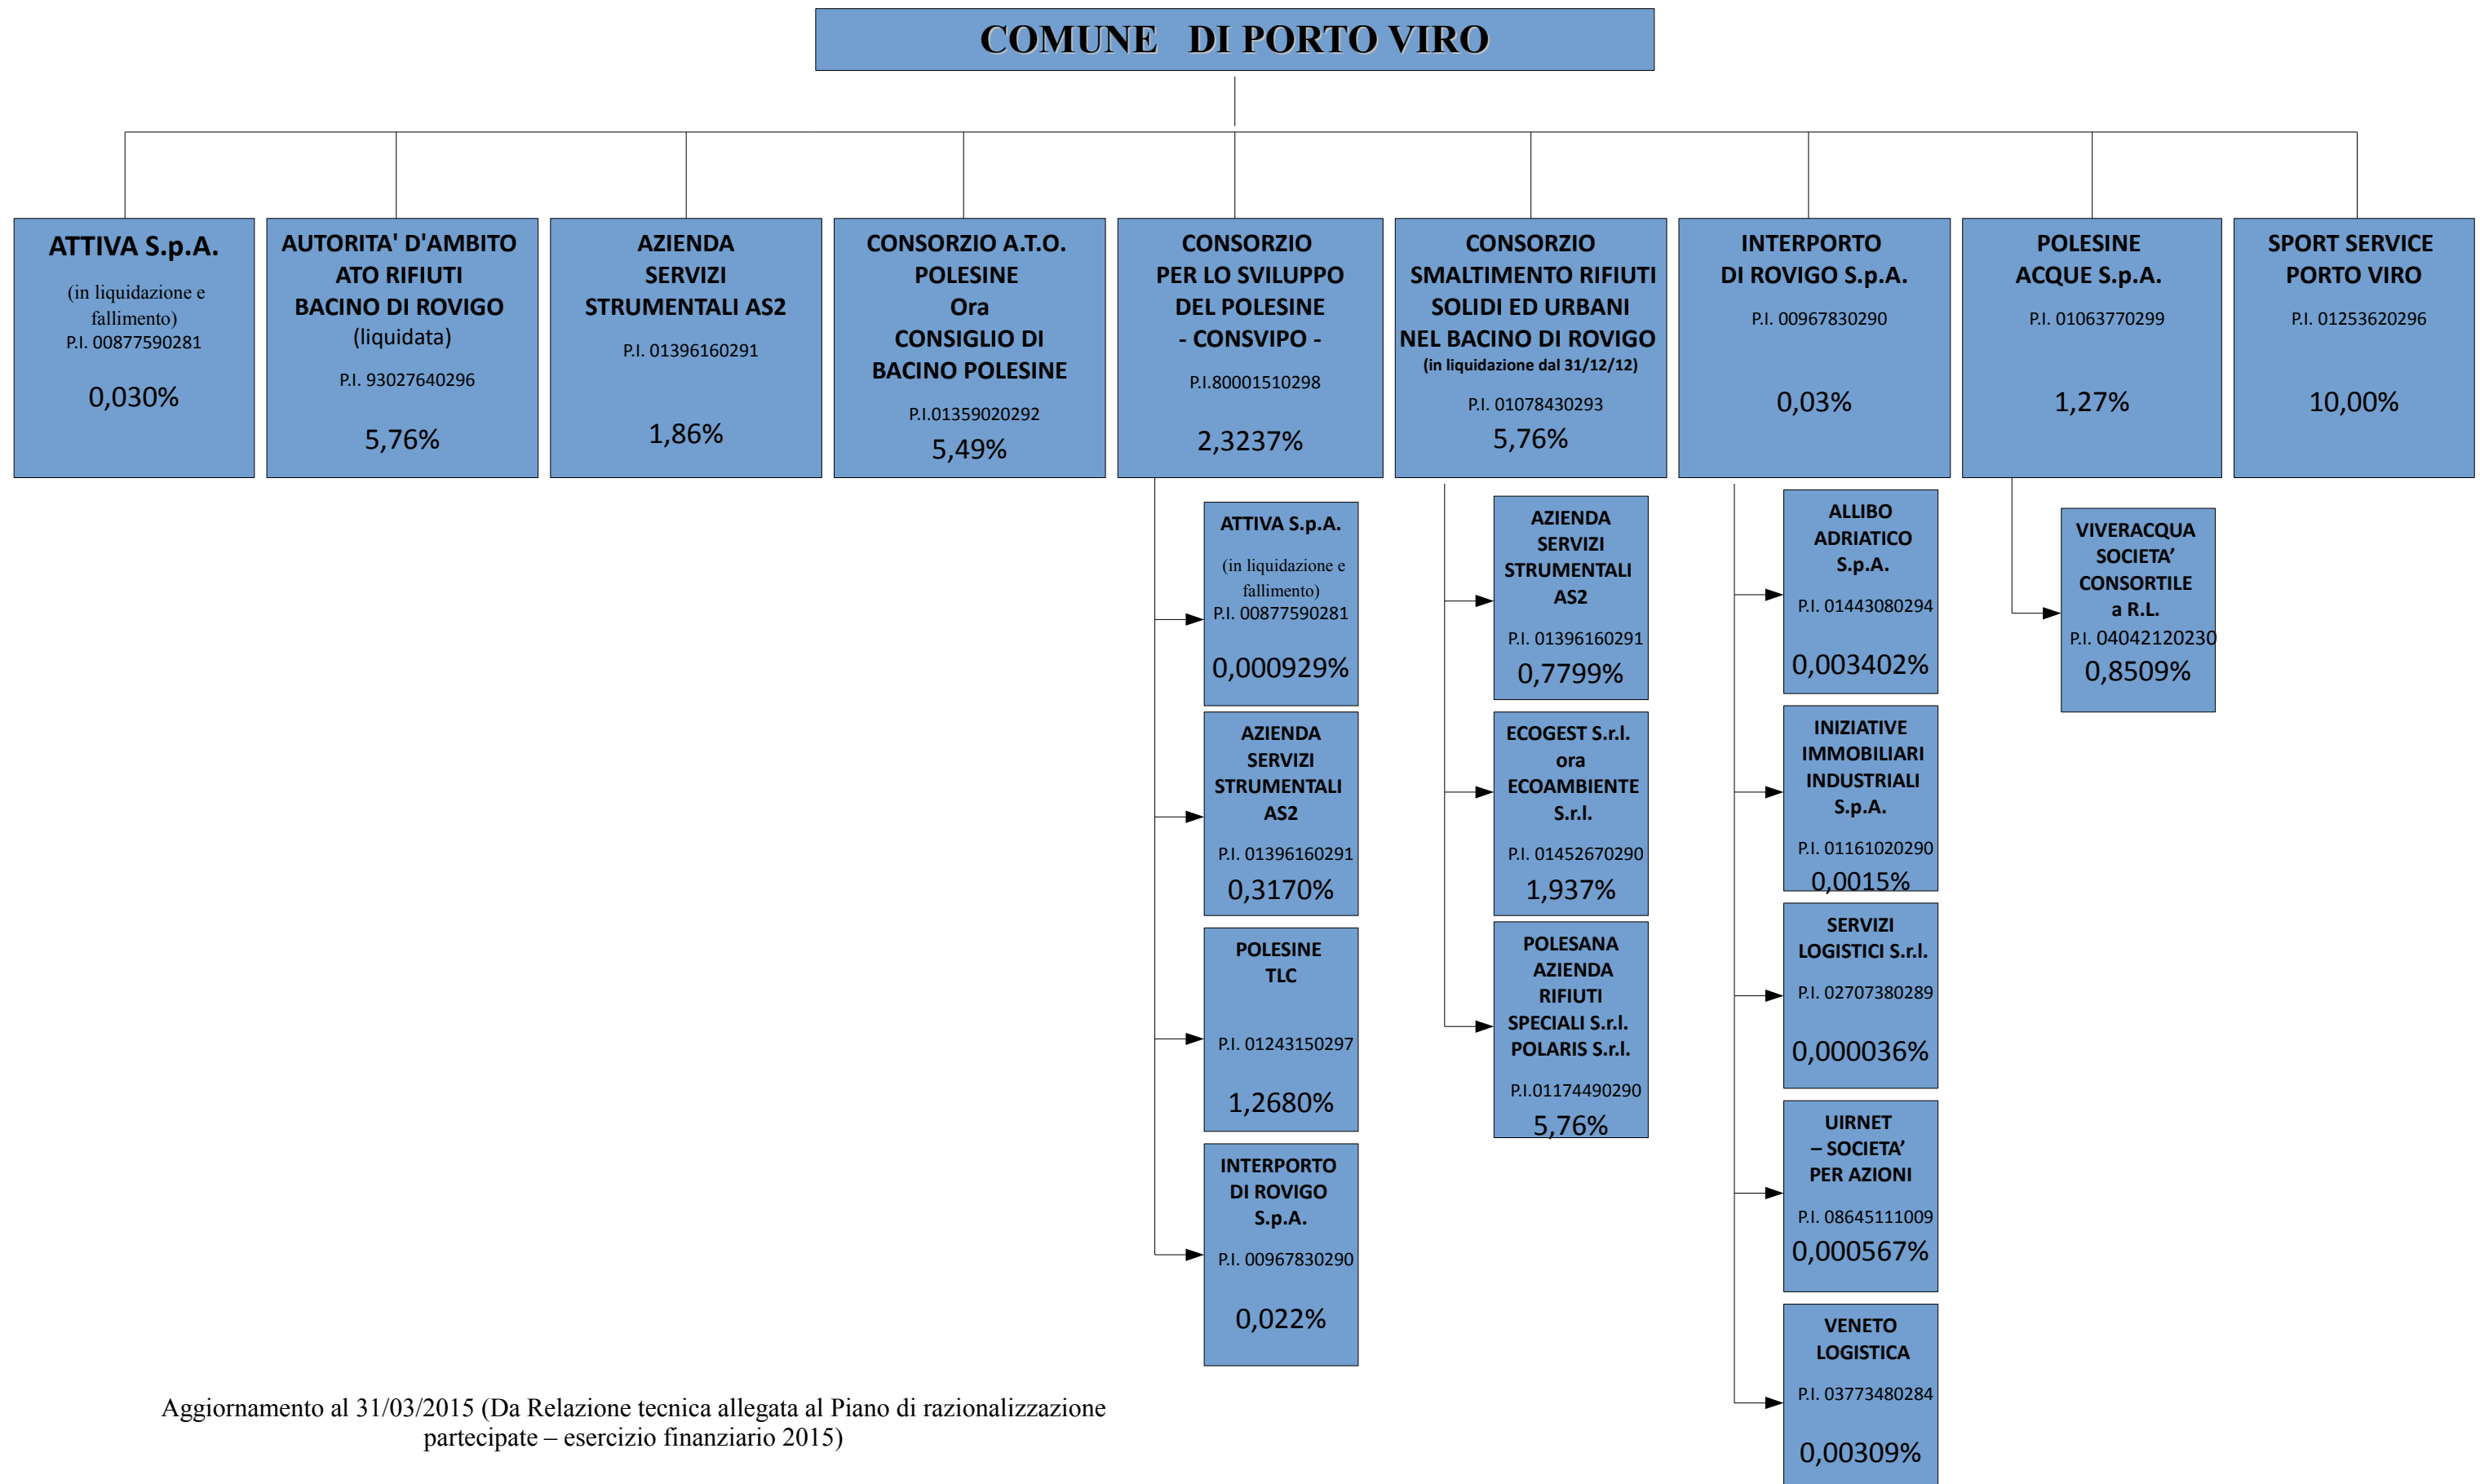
COMUNE DI PORTO VIRO

ATTIVA S.p.A.
(in liquidazione e fallimento)
P.I. 00877590281
0,030%

AUTORITA' D'AMBITO ATO RIFIUTI BACINO DI ROVIGO
(liquidata)
P.I. 93027640296
5,76%

AZIENDA SERVIZI STRUMENTALI AS2
P.I. 01396160291
1,86%

CONSORZIO A.T.O. POLESINE
Ora
CONSIGLIO DI BACINO POLESINE
P.I.01359020292
5,49%

CONSORZIO PER LO SVILUPPO DEL POLESINE - CONSVIPO -
P.I.80001510298
2,3237%

CONSORZIO SMALTIMENTO RIFIUTI SOLIDI ED URBANI NEL BACINO DI ROVIGO
(in liquidazione dal 31/12/12)
P.I. 01078430293
5,76%

INTERPORTO DI ROVIGO S.p.A.
P.I. 00967830290
0,03%

POLESINE ACQUE S.p.A.
P.I. 01063770299
1,27%

SPORT SERVICE PORTO VIRO
P.I. 01253620296
10,00%

ATTIVA S.p.A.
(in liquidazione e fallimento)
P.I. 00877590281
0,000929%

AZIENDA SERVIZI STRUMENTALI AS2
P.I. 01396160291
0,3170%

POLESINE TLC
P.I. 01243150297
1,2680%

INTERPORTO DI ROVIGO S.p.A.
P.I. 00967830290
0,022%

AZIENDA SERVIZI STRUMENTALI AS2
P.I. 01396160291
0,7799%

ECOGEST S.r.l. ora ECOAMBIENTE S.r.l.
P.I. 01452670290
1,937%

POLESANA AZIENDA RIFIUTI SPECIALI S.r.l. POLARIS S.r.l.
P.I.01174490290
5,76%

ALLIBO ADRIATICO S.p.A.
P.I. 01443080294
0,003402%

INIZIATIVE IMMOBILIARI INDUSTRIALI S.p.A.
P.I. 01161020290
0,0015%

SERVIZI LOGISTICI S.r.l.
P.I. 02707380289
0,000036%

UIRNET – SOCIETA' PER AZIONI
P.I. 08645111009
0,000567%

VENETO LOGISTICA
P.I. 03773480284
0,00309%

VIVERACQUA SOCIETA' CONSORTILE a R.L.
P.I. 04042120230
0,8509%

Aggiornamento al 31/03/2015 (Da Relazione tecnica allegata al Piano di razionalizzazione partecipate – esercizio finanziario 2015)